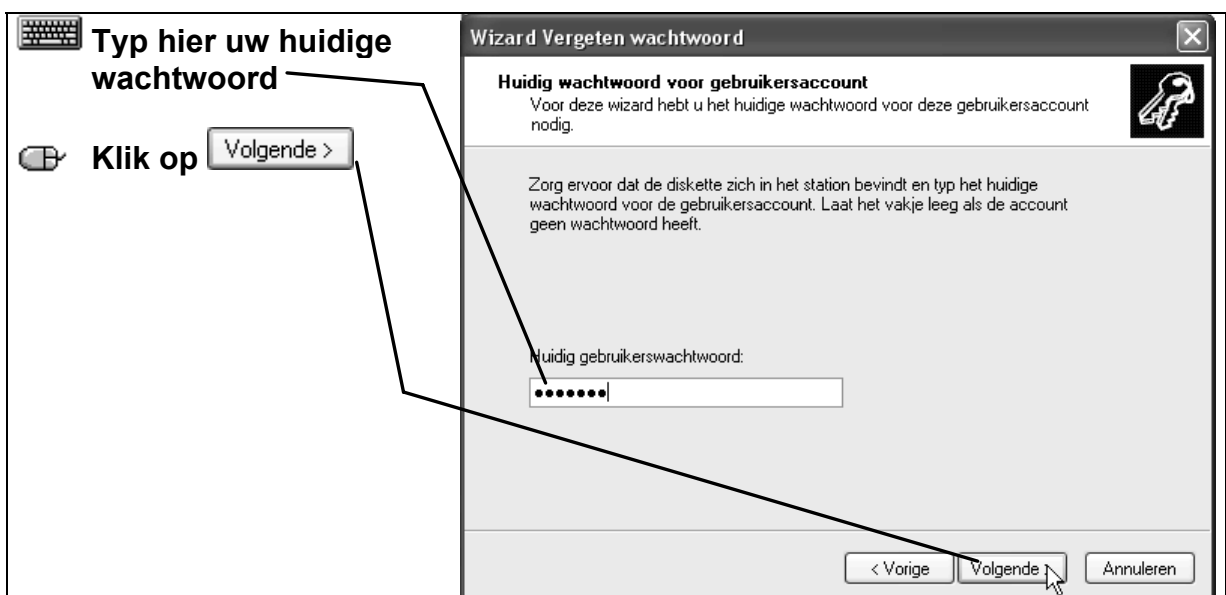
Typ hier uw huidige wachtwoord

Klik op Volgende >

Wizard Vergeten wachtwoord

Huidig wachtwoord voor gebruikersaccount
Voor deze wizard hebt u het huidige wachtwoord voor deze gebruikersaccount nodig.

Zorg ervoor dat de diskette zich in het station bevindt en typ het huidige wachtwoord voor de gebruikersaccount. Laat het vakje leeg als de account geen wachtwoord heeft.

Huidig gebruikerswachtwoord:

•••••••

< Vorige | Volgende > | Annuleren